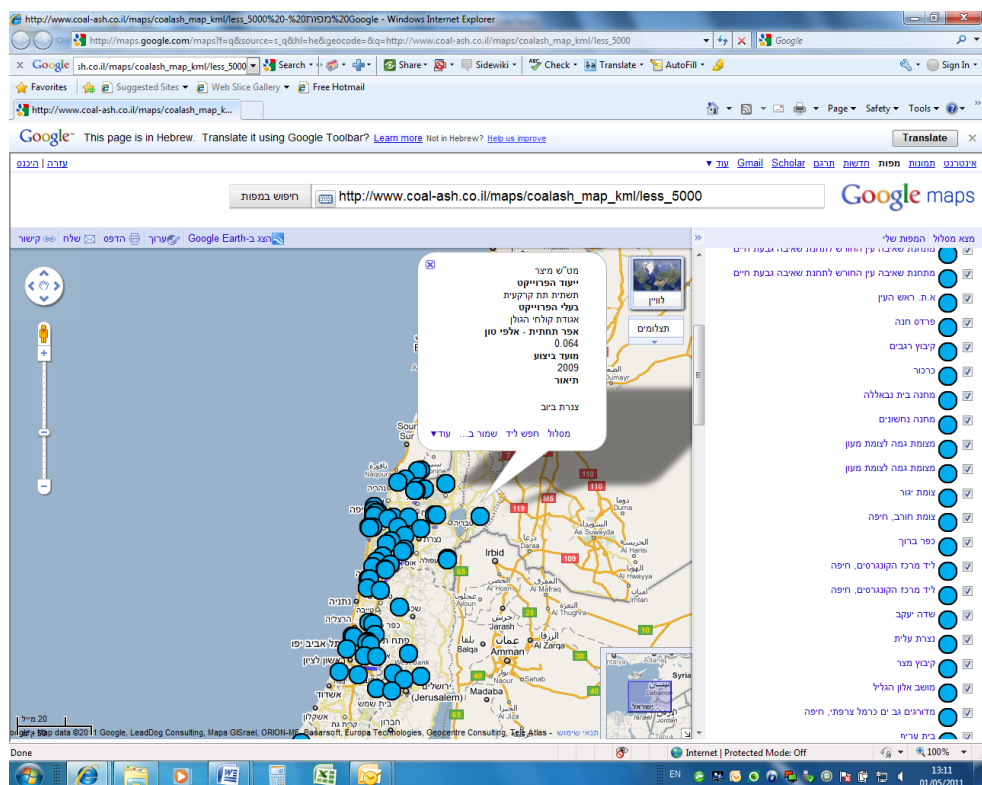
http://www.coal-ash.co.il/maps/coalash_map_kml/less_5000%20-%20מפות%20Google - Windows Internet Explorer

http://maps.google.com/maps?f=q&source=s_q&hl=he&geocode=&q=http://www.coal-ash.co.il/maps/coalash_map_kml/less_5000

Google

Google ah.co.il/maps/coalash_map_kml/less_5000 Search Share Sidewiki Check Translate AutoFill Sign In

Favorites Suggested Sites Web Slice Gallery Free Hotmail

http://www.coal-ash.co.il/maps/coalash_map_k...

Page Safety Tools

Google This page is in Hebrew. Translate it using Google Toolbar? Learn more Not in Hebrew? Help us improve Translate

אינטרנט תמונות מפות חדשות תרגם Scholar Gmail עוד

עזרה | היכנס

Google maps http://www.coal-ash.co.il/maps/coalash_map_kml/less_5000 חיפוש במפות

מצא מסלול המפות שלי

הצג ב-Google Earth ערוך הדפס שלח קישור

מתחנת שאיבה עין החורש לתחנת שאיבה גבעת חיים
א.ת. ראש העין
פרדס חנה
קיבוץ רגבים
כרכור
מחנה בית נבאללה
מחנה נחשונים
מצומת גמה לצומת מעון
מצומת גמה לצומת מעון
צומת יגור
צומת חורב, חיפה
כפר ברוך
ליד מרכז הקונגרסים, חיפה
ליד מרכז הקונגרסים, חיפה
שדה יעקב
נצרת עלית
קיבוץ מצר
מושב אלון הגליל
מדורגים גב ים כרמל צרפתי, חיפה
בית עריה

מט"ש מיצר
ייעוד הפרוייקט
תשתית תת קרקעית
בעלי הפרוייקט
אגודת קולחי הגולן
אפר תחתית - אלפי טון
0.064
מועד ביצוע
2009
תיאור

צנרת ביוב

מסלול חפש ליד שמור ב... עוד

לוויין
תצלומים

Irbid Amman Madaba Balqa Jerash Az Zarqa Al Mafraq Daraa As Suwayda Duma Syria Lebanon ישראל Jordan
חיפה נתניה תל אביב יפו ראשון לציון אשדוד אשקלון ירושלים (Jerusalem) חברון בית שמש נצרת

20 מייל
Map data ©2011 Google, LeadDog Consulting, Mapa GISrael, ORION-ME, Basarsoft, Europa Technologies, Geocentre Consulting, Tele Atlas - תנאי שימוש

Done Internet | Protected Mode: Off 100%

EN 13:11 01/05/2011